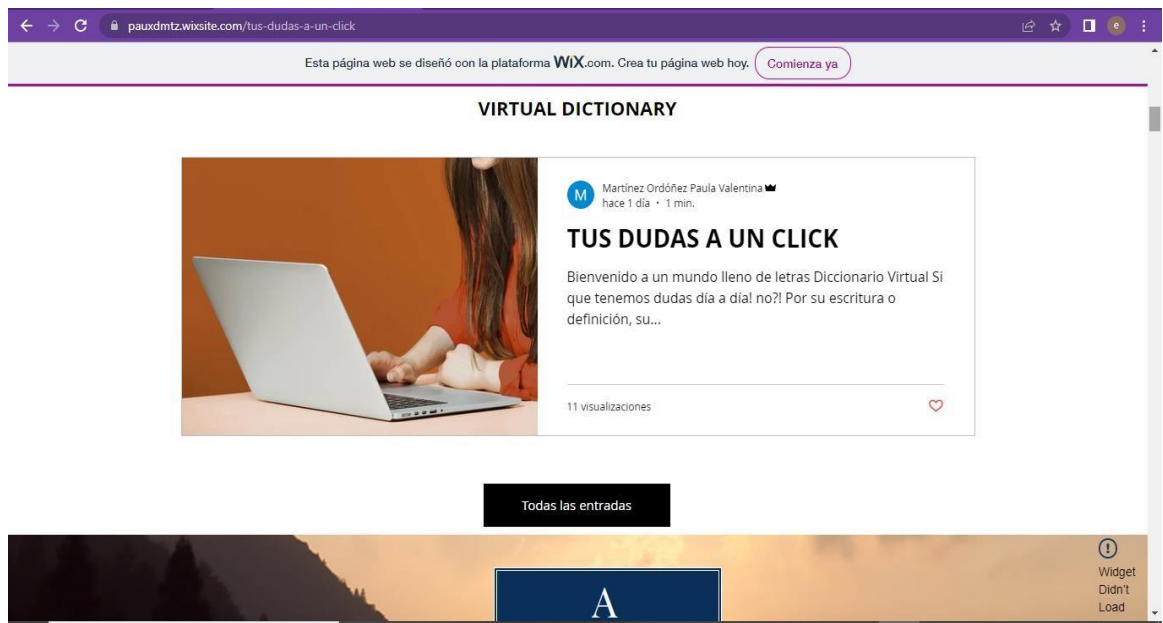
pauxdmtz.wixsite.com/tus-dudas-a-un-click

e

Esta página web se diseñó con la plataforma WIX.com. Crea tu página web hoy. Comienza ya

VIRTUAL DICTIONARY

M Martínez Ordóñez Paula Valentina
hace 1 día · 1 min.

TUS DUDAS A UN CLICK

Bienvenido a un mundo lleno de letras Diccionario Virtual Si que tenemos dudas día a día! no?! Por su escritura o definición, su...

11 visualizaciones

Todas las entradas

A

Widget Didn't Load